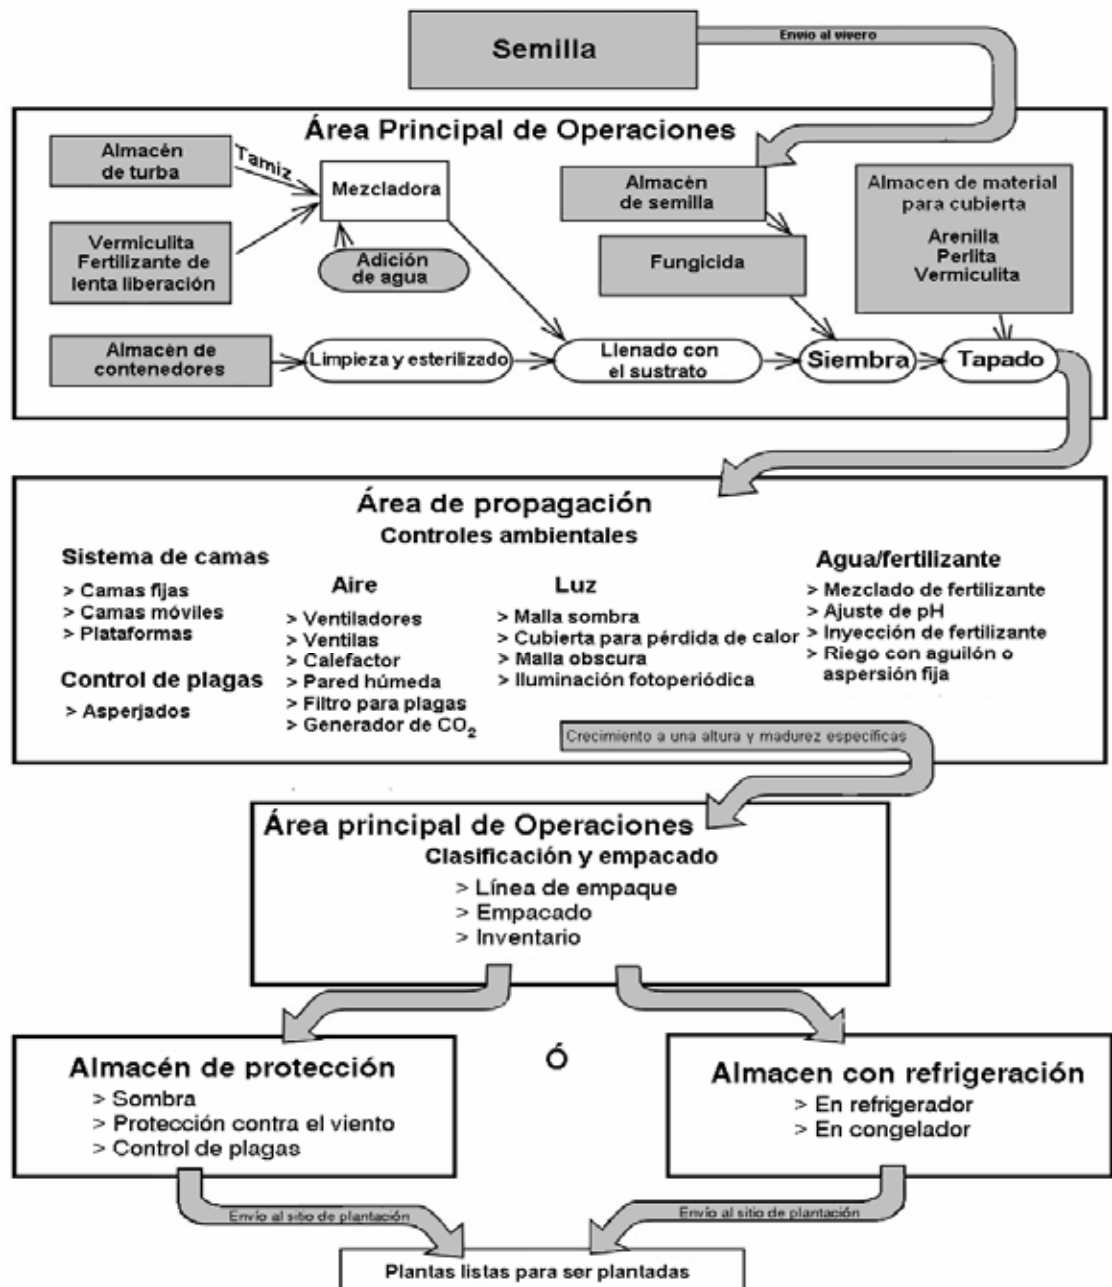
Semilla

Envío al vivero

Área Principal de Operaciones

Almacén de turba

Tamiz

Mezcladora

Vermiculita Fertilizante de lenta liberación

Adición de agua

Almacén de semilla

Fungicida

Almacen de material para cubierta
Arenilla
Perlita
Vermiculita

Almacén de contenedores

Limpieza y esterilizado

Llenado con el sustrato

Siembra

Tapado

Área de propagación
Controles ambientales

Sistema de camas
> Camas fijas
> Camas móviles
> Plataformas

Control de plagas
> Asperjados

Aire
> Ventiladores
> Ventilas
> Calefactor
> Pared húmeda
> Filtro para plagas
> Generador de $CO_2$

Luz
> Malla sombra
> Cubierta para pérdida de calor
> Malla obscura
> Iluminación fotoperiódica

Agua/fertilizante
> Mezclado de fertilizante
> Ajuste de pH
> Inyección de fertilizante
> Riego con aguilón o aspersión fija

Crecimiento a una altura y madurez específicas

Área principal de Operaciones
Clasificación y empacado
> Línea de empaque
> Empacado
> Inventario

Almacén de protección
> Sombra
> Protección contra el viento
> Control de plagas

Ó

Almacen con refrigeración
> En refrigerador
> En congelador

Envío al sitio de plantación

Envío al sitio de plantación

Plantas listas para ser plantadas